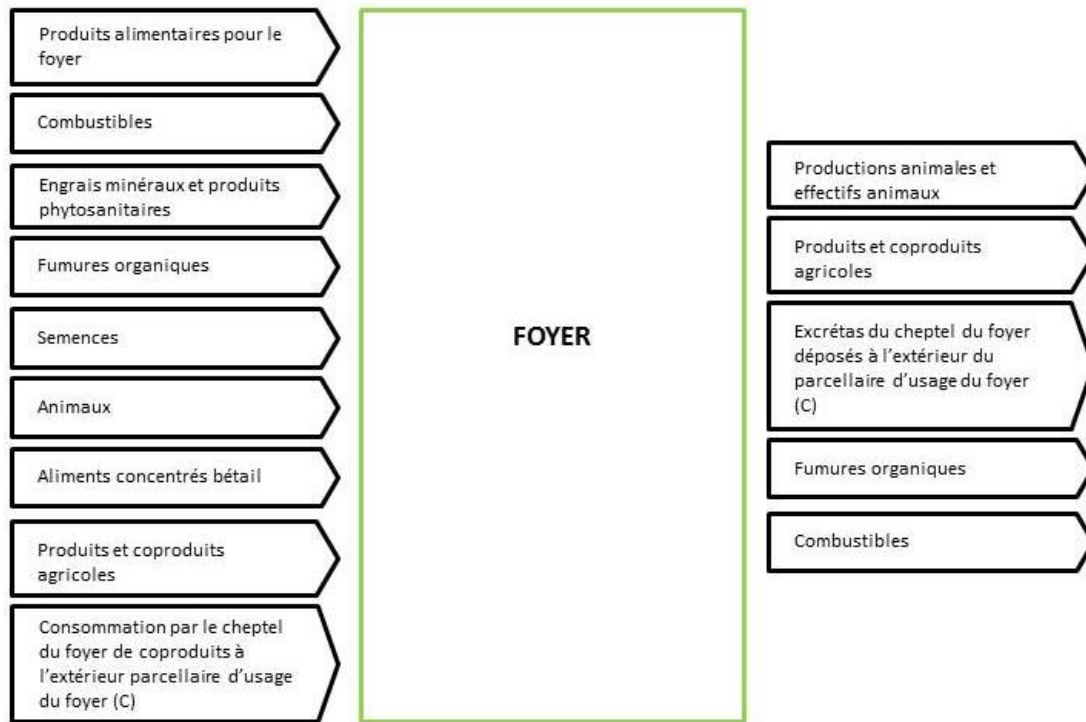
Produits alimentaires pour le foyer

Combustibles

Engrais minéraux et produits phytosanitaires

Fumures organiques

Semences

Animaux

Aliments concentrés bétail

Produits et coproduits agricoles

Consommation par le cheptel du foyer de coproduits à l'extérieur parcellaire d'usage du foyer (C)

FOYER

Productions animales et effectifs animaux

Produits et coproduits agricoles

Excrétas du cheptel du foyer déposés à l'extérieur du parcellaire d'usage du foyer (C)

Fumures organiques

Combustibles